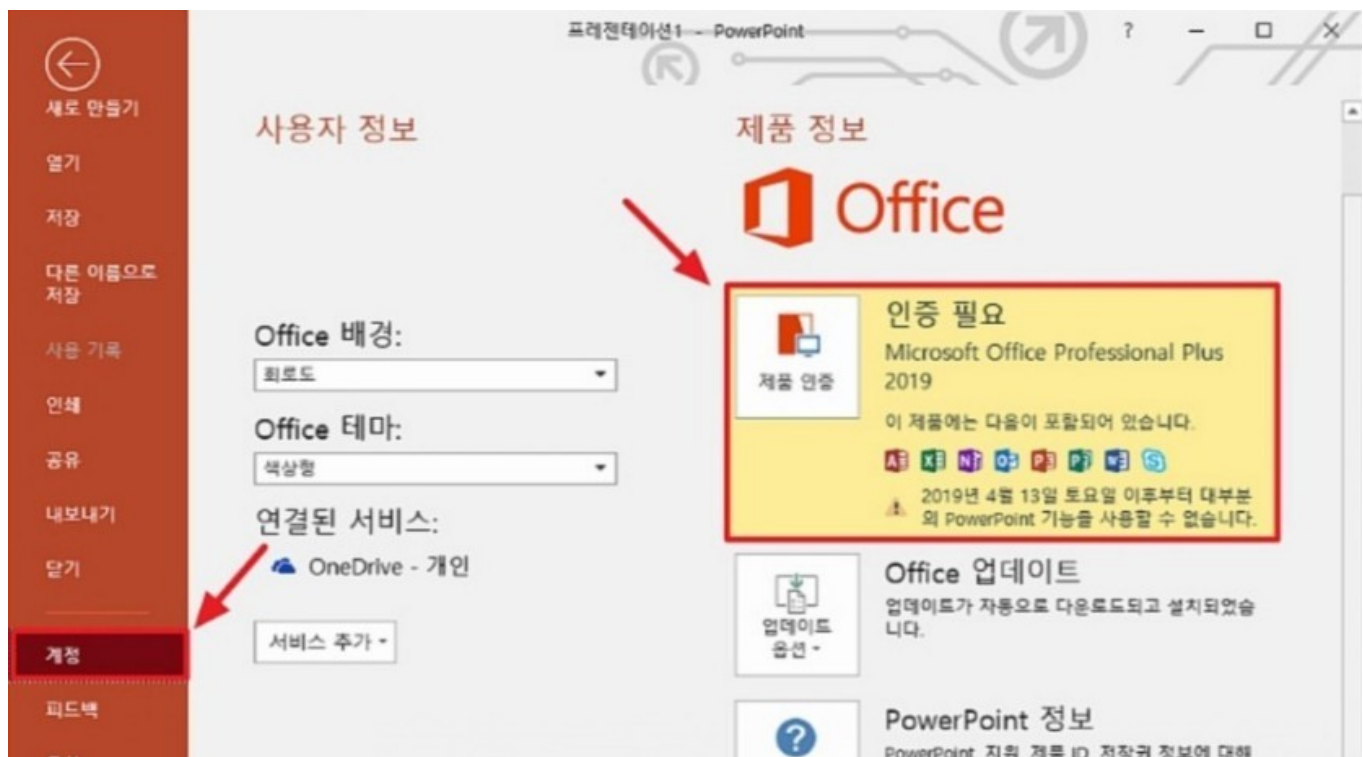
프레젠테이션1 - PowerPoint

?

새로 만들기

열기

저장

다른 이름으로 저장

사용 기록

인쇄

공유

내보내기

닫기

계정

피드백

사용자 정보

Office 배경:

회로도

Office 테마:

색상형

연결된 서비스:

OneDrive - 개인

서비스 추가

제품 정보

Office

제품 인증

인증 필요

Microsoft Office Professional Plus 2019

이 제품에는 다음이 포함되어 있습니다.

2019년 4월 13일 토요일 이후부터 대부분의 PowerPoint 기능을 사용할 수 없습니다.

업데이트 옵션

Office 업데이트

업데이트가 자동으로 다운로드되고 설치되었습니다.

PowerPoint 정보

PowerPoint 지원, 제품 ID, 저작권 정보에 대해 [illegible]